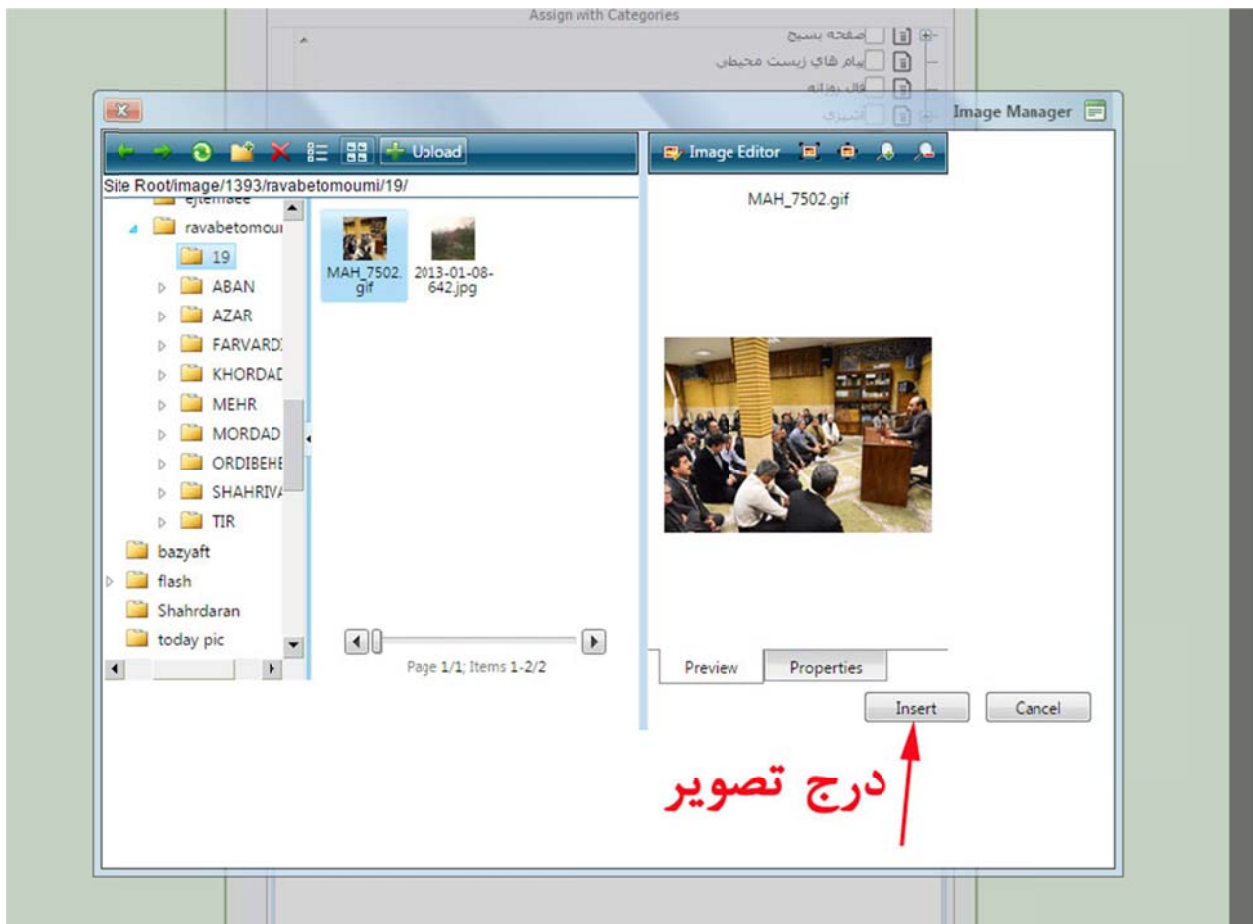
Assign with Categories

صفحه بسیج

پیام های زیست محیطی

فال روزانه

آشپزی

Image Manager

Upload

Image Editor

Site Root/image/1393/ravabetomoumi/19/

ejtemaee

ravabetomoui

19

ABAN

AZAR

FARVARD

KHORDAD

MEHR

MORDAD

ORDIBEHE

SHAHRIV

TIR

bazyaft

flash

Shahrdaran

today pic

MAH_7502.gif

2013-01-08-642.jpg

Page 1/1; Items 1-2/2

MAH_7502.gif

Preview

Properties

Insert

Cancel

درج تصویر